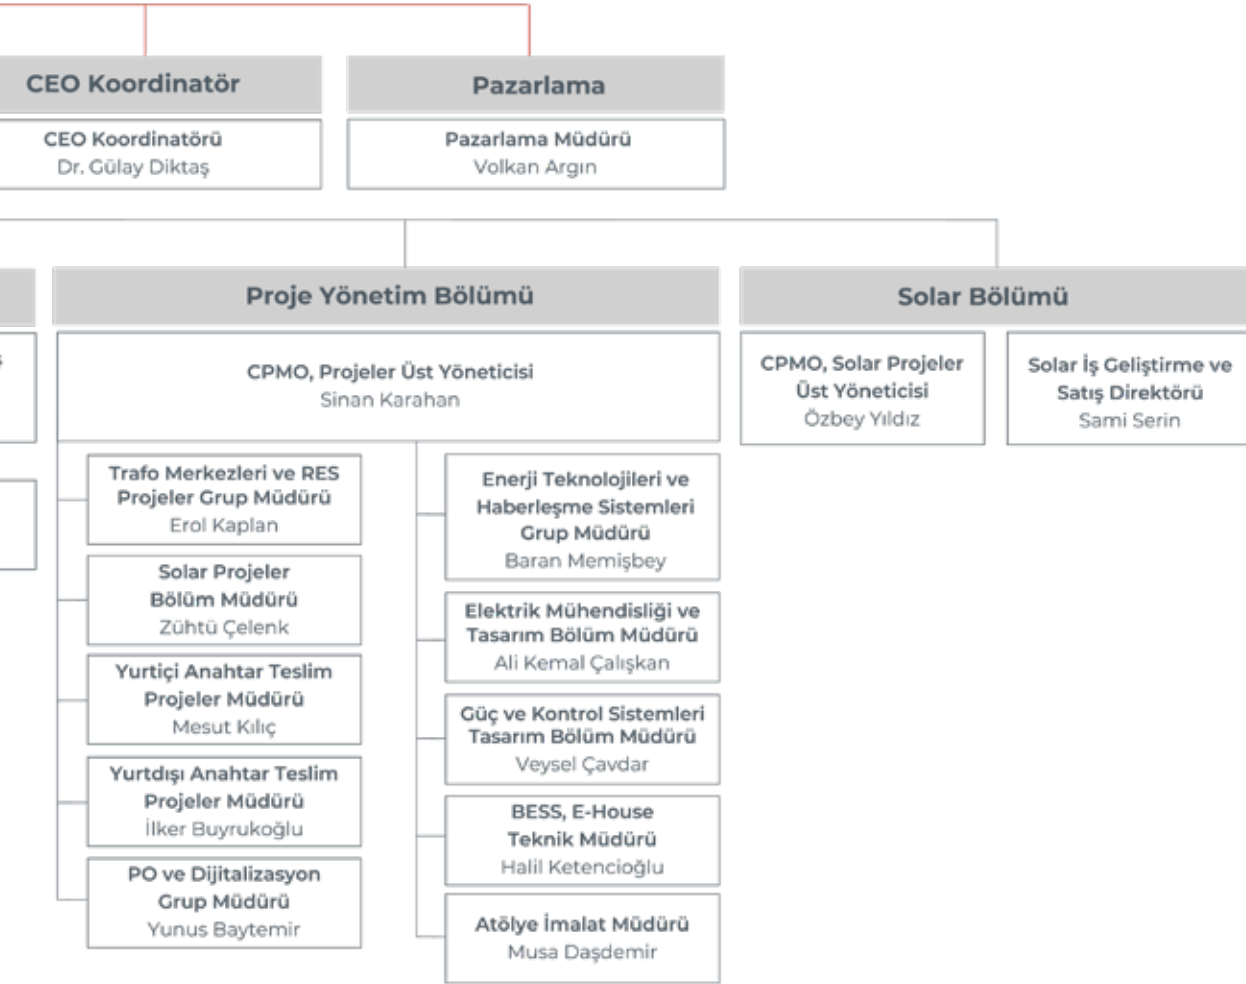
CEO Koordinatör

CEO Koordinatörü
Dr. Gülay Diktaş

Pazarlama

Pazarlama Müdürü
Volkan Argın

Proje Yönetim Bölümü

CPMO, Projeler Üst Yöneticisi
Sinan Karahan

Trafo Merkezleri ve RES Projeler Grup Müdürü
Erol Kaplan

Solar Projeler Bölüm Müdürü
Zühtü Çelenk

Yurtiçi Anahtar Teslim Projeler Müdürü
Mesut Kılıç

Yurtdışı Anahtar Teslim Projeler Müdürü
İlker Buyrukoğlu

PO ve Dijitalizasyon Grup Müdürü
Yunus Baytemir

Enerji Teknolojileri ve Haberleşme Sistemleri Grup Müdürü
Baran Memişbey

Elektrik Mühendisliği ve Tasarım Bölüm Müdürü
Ali Kemal Çalışkan

Güç ve Kontrol Sistemleri Tasarım Bölüm Müdürü
Veysel Çavdar

BESS, E-House Teknik Müdürü
Halil Ketencioğlu

Atölye İmalat Müdürü
Musa Daşdemir

Solar Bölümü

CPMO, Solar Projeler Üst Yöneticisi
Özbey Yıldız

Solar İş Geliştirme ve Satış Direktörü
Sami Serin